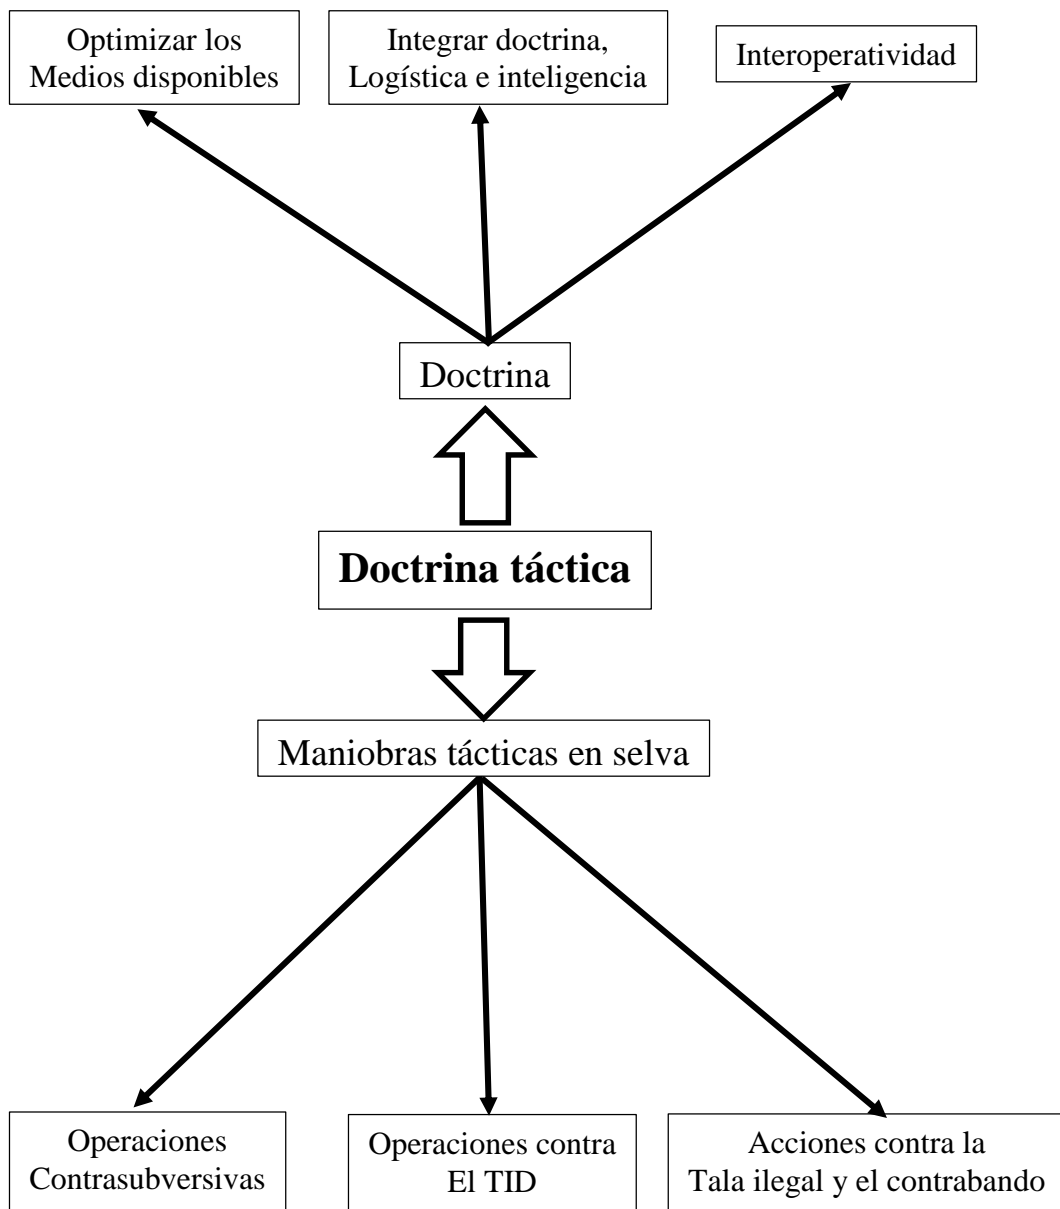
Optimizar los Medios disponibles

Integrar doctrina, Logística e inteligencia

Interoperatividad

Doctrina

**Doctrina táctica**

Maniobras tácticas en selva

Operaciones Contrasubversivas

Operaciones contra El TID

Acciones contra la Tala ilegal y el contrabando